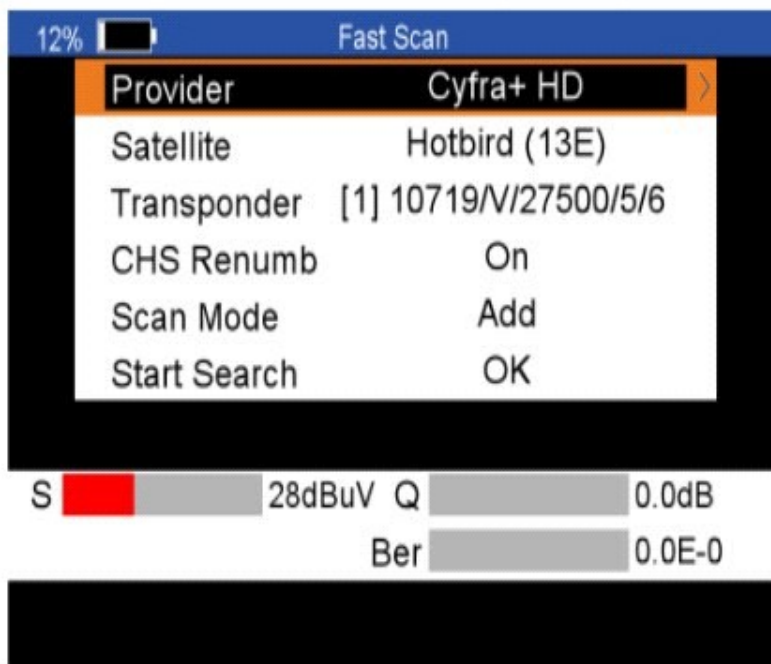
12% Fast Scan

| | |
|---|---|
| Provider | Cyfra+ HD |
| Satellite | Hotbird (13E) |
| Transponder | [1] 10719/V/27500/5/6 |
| CHS Renumb | On |
| Scan Mode | Add |
| Start Search | OK |

S 28dBuV Q 0.0dB

Ber 0.0E-0